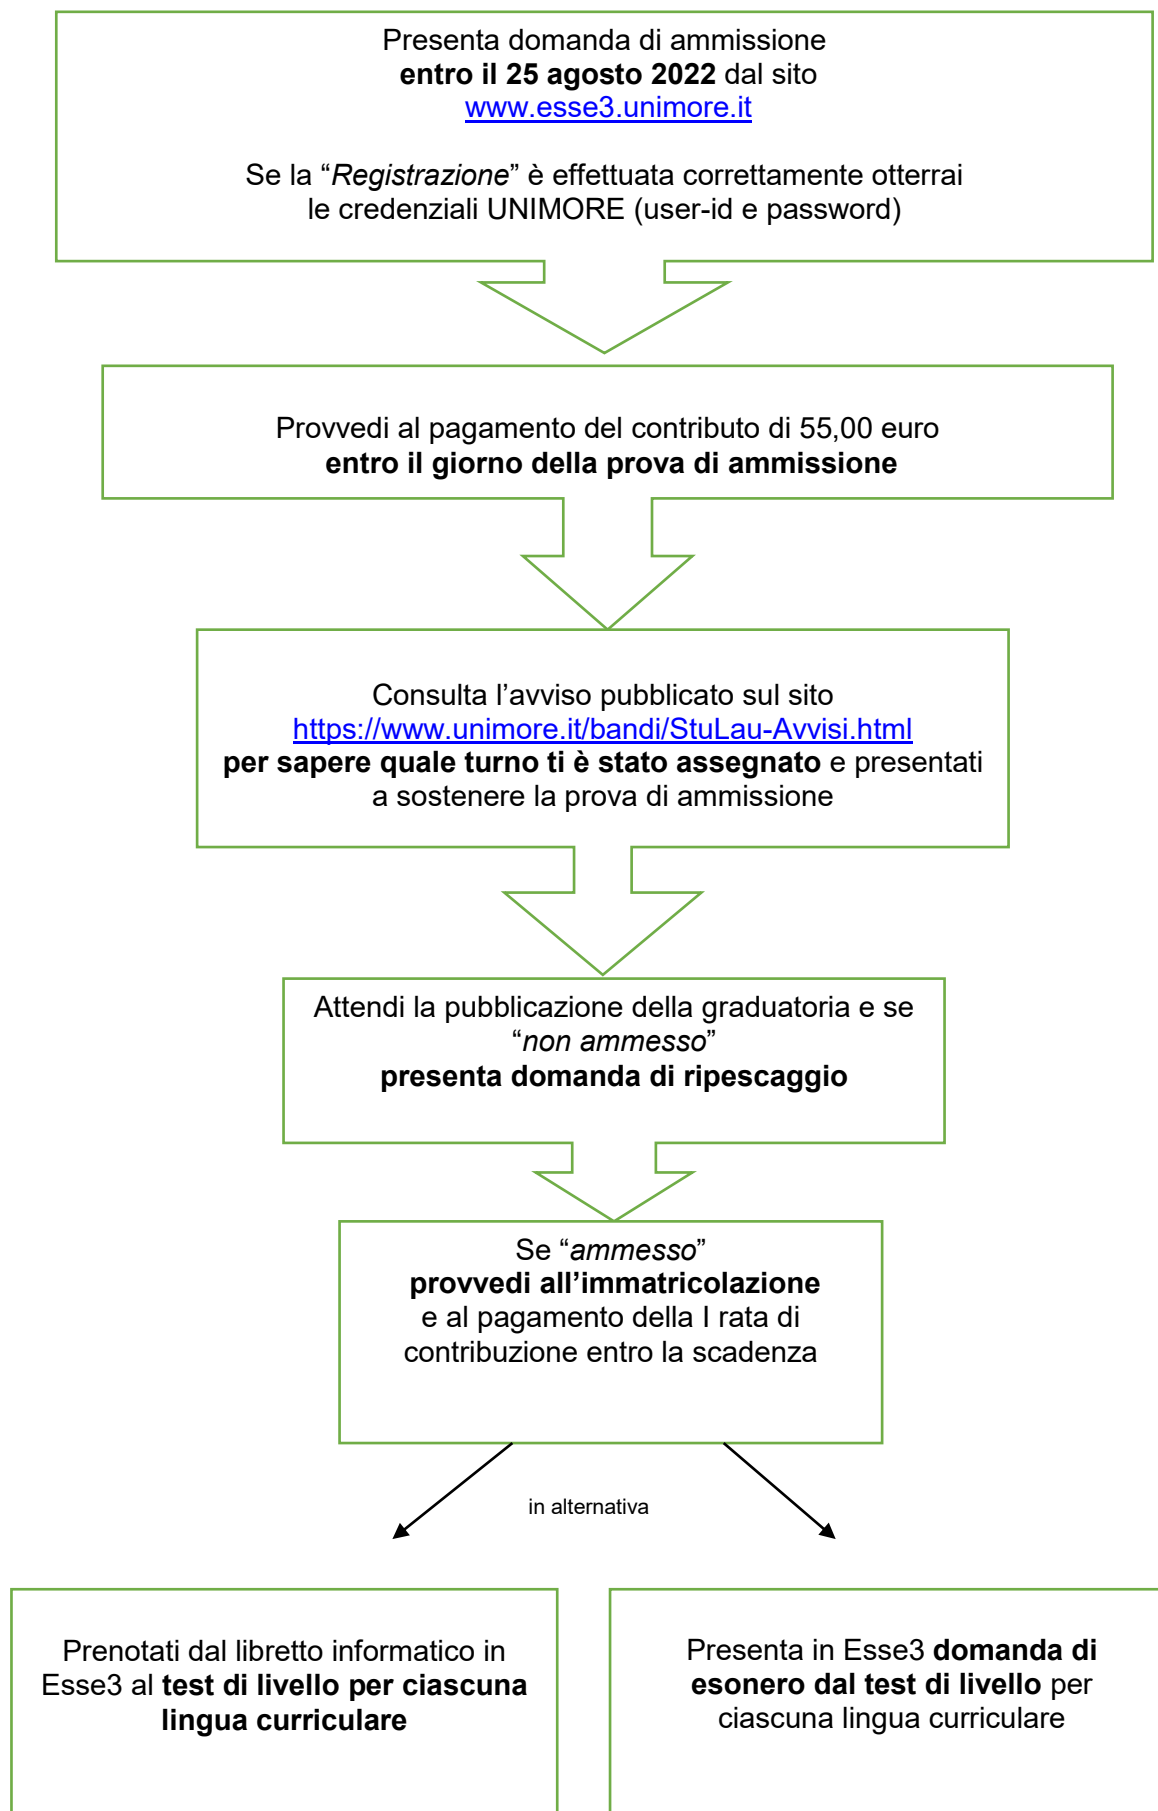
Presenta domanda di ammissione
**entro il 25 agosto 2022** dal sito
www.esse3.unimore.it

Se la “*Registrazione*” è effettuata correttamente otterrai le credenziali UNIMORE (user-id e password)

Provvedi al pagamento del contributo di 55,00 euro
**entro il giorno della prova di ammissione**

Consulta l’avviso pubblicato sul sito
https://www.unimore.it/bandi/StuLau-Avvisi.html
**per sapere quale turno ti è stato assegnato** e presentati a sostenere la prova di ammissione

Attendi la pubblicazione della graduatoria e se “*non ammesso*”
**presenta domanda di ripescaggio**

Se “*ammesso*”
**provvedi all’immatricolazione**
e al pagamento della I rata di contribuzione entro la scadenza

in alternativa

Prenotati dal libretto informatico in Esse3 al **test di livello per ciascuna lingua curriculare**

Presenta in Esse3 **domanda di esonero dal test di livello** per ciascuna lingua curriculare